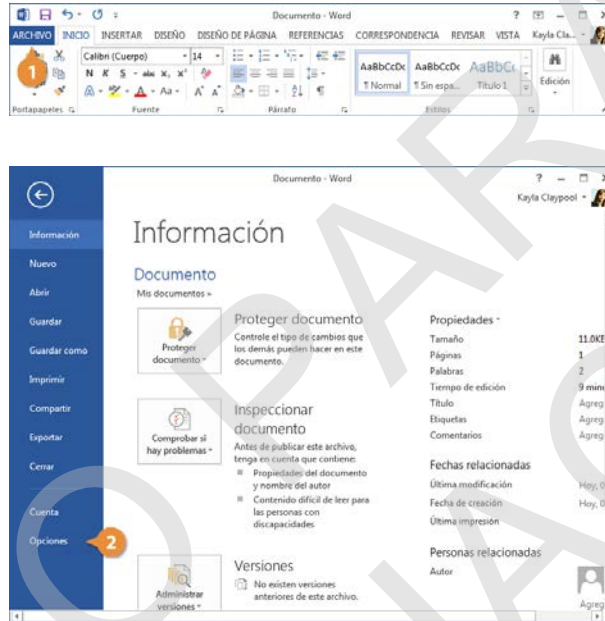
Documento - Word

ARCHIVO INICIO INSERTAR DISEÑO DISEÑO DE PÁGINA REFERENCIAS CORRESPONDENCIA REVISAR VISTA Kayla Cla...

Calibri (Cuerpo) 14

N K S abc $x_2$ $x^2$

AaBbCcDc ¶ Normal AaBbCcDc ¶ Sin espa... AaBbC Título 1

Edición

Portapapeles Fuente Párrafo Estilos

1

Documento - Word

Kayla Claypool

Información

Nuevo

Abrir

Guardar

Guardar como

Imprimir

Compartir

Exportar

Cerrar

Cuenta

Opciones

2

Información

Documento

Mis documentos »

Proteger documento

Proteger documento

Controle el tipo de cambios que los demás pueden hacer en este documento.

Comprobar si hay problemas

Inspeccionar documento

Antes de publicar este archivo, tenga en cuenta que contiene:

Propiedades del documento y nombre del autor

Contenido difícil de leer para las personas con discapacidades

Administrar versiones

Versiones

No existen versiones anteriores de este archivo.

Propiedades

Tamaño 11,0KE

Páginas 1

Palabras 2

Tiempo de edición 9 minu

Título Agreg

Etiquetas Agreg

Comentarios Agreg

Fechas relacionadas

Última modificación Hoy, 0

Fecha de creación Hoy, 0

Última impresión

Personas relacionadas

Autor

Agreg